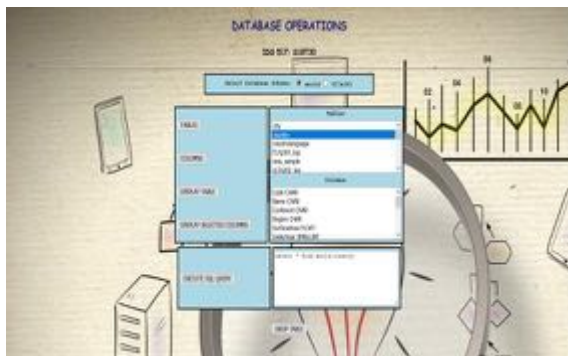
DATABASE OPERATIONS

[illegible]

Select Database Schema: world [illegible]

TABLE

COLUMNS

DISPLAY TABLE

DISPLAY SELECTED COLUMNS

EXECUTE SQL QUERY

Tables

city
country
countrylanguage
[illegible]
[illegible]
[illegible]

Columns

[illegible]
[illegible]
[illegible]
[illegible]
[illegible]
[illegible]

select * from world.country;

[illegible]

02
04
06
08
10